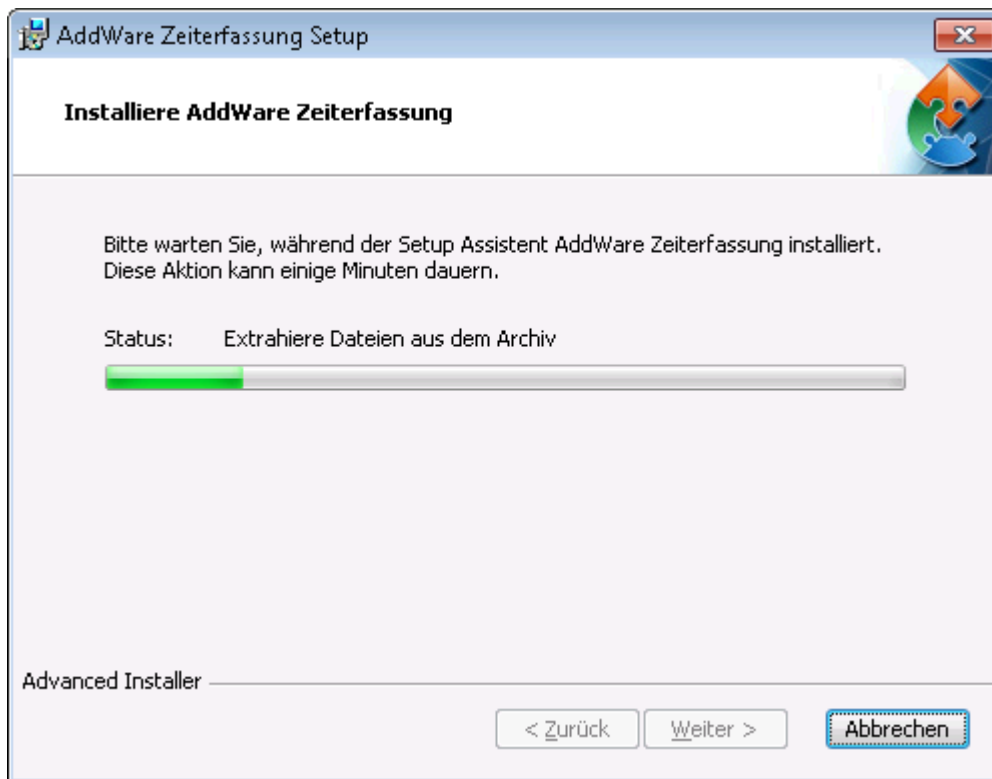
AddWare Zeiterfassung Setup

Installiere AddWare Zeiterfassung

Bitte warten Sie, während der Setup Assistent AddWare Zeiterfassung installiert. Diese Aktion kann einige Minuten dauern.

Status: Extrahiere Dateien aus dem Archiv

Advanced Installer

< Zurück | Weiter > | Abbrechen